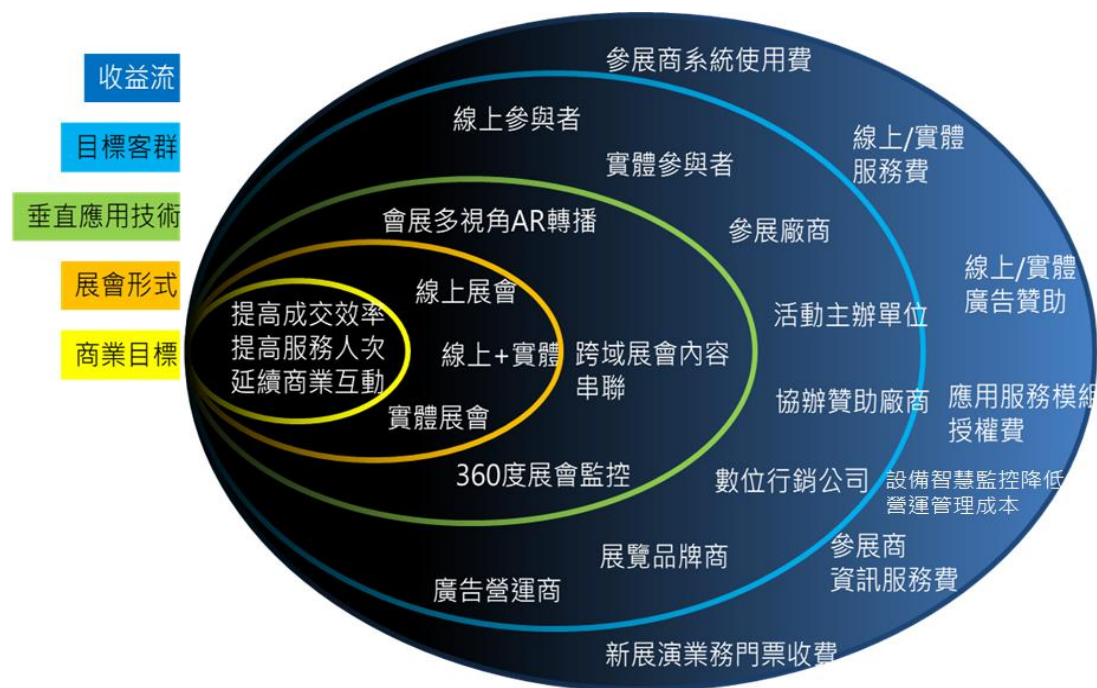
收益流

目標客群

垂直應用技術

展會形式

商業目標

參展商系統使用費

線上參與者

實體參與者

線上/實體服務費

會展多視角AR轉播

參展廠商

線上/實體廣告贊助

線上展會

提高成交效率
提高服務人次
延續商業互動

線上+實體

跨域展會內容串聯

活動主辦單位

協辦贊助廠商

應用服務模組授權費

實體展會

360度展會監控

數位行銷公司

設備智慧監控降低營運管理成本

參展商資訊服務費

展覽品牌商

廣告營運商

新展演業務門票收費